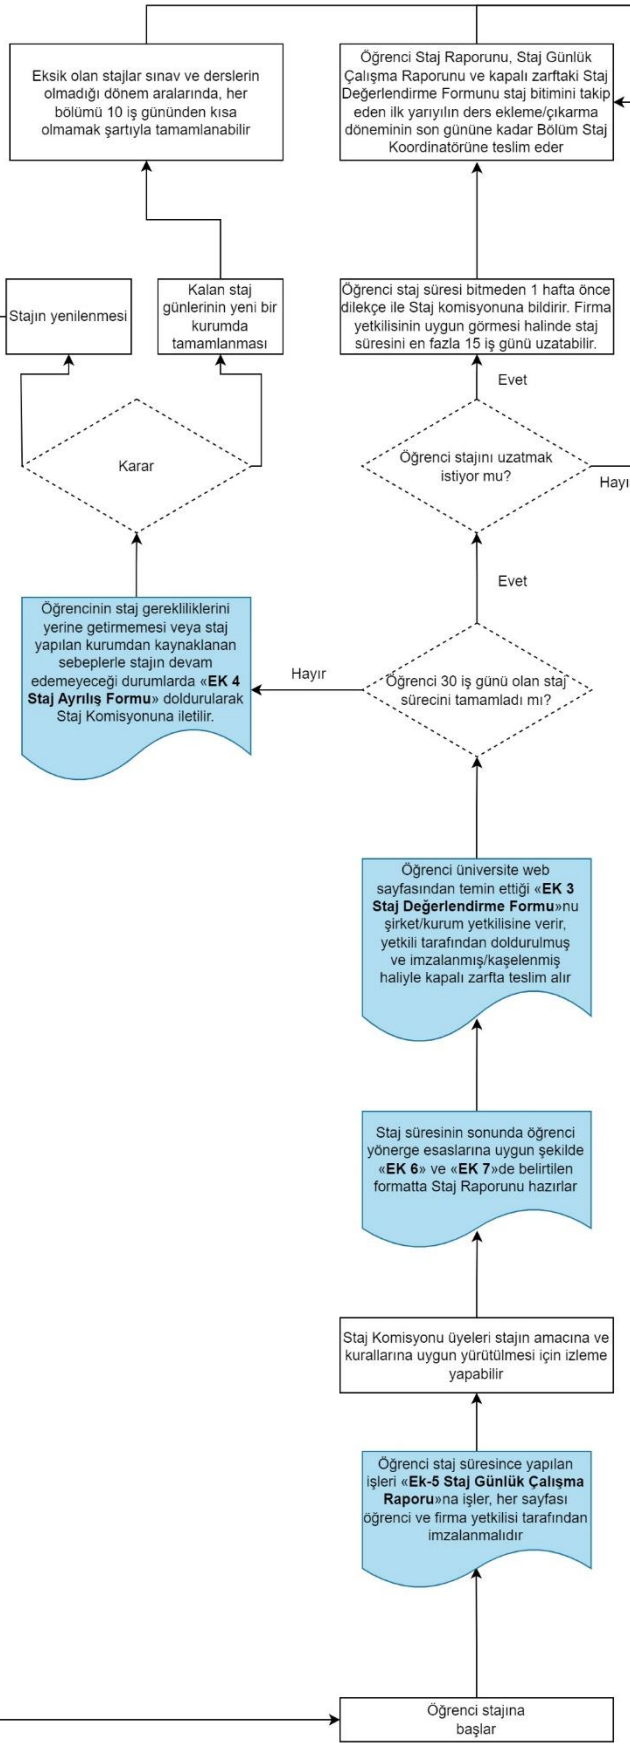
Eksik olan stajlar sınav ve derslerin olmadığı dönem aralarında, her bölümü 10 iş gününden kısa olmamak şartıyla tamamlanabilir

Öğrenci Staj Raporunu, Staj Günlük Çalışma Raporunu ve kapalı zarftaki Staj Değerlendirme Formunu staj bitimini takip eden ilk yarıyılın ders ekleme/çıkarma döneminin son gününe kadar Bölüm Staj Koordinatörüne teslim eder

Stajın yenilenmesi

Kalan staj günlerinin yeni bir kurumda tamamlanması

Öğrenci staj süresi bitmeden 1 hafta önce dilekçe ile Staj komisyonuna bildirir. Firma yetkilisinin uygun görmesi halinde staj süresini en fazla 15 iş günü uzatabilir.

Evet

Karar

Öğrenci stajını uzatmak istiyor mu?

Hayı

Evet

Öğrencinin staj gerekliliklerini yerine getirmemesi veya staj yapılan kurumdan kaynaklanan sebeplerle stajın devam edemeyeceği durumlarda «**EK 4 Staj Ayrılış Formu**» doldurularak Staj Komisyonuna iletilir.

Hayır

Öğrenci 30 iş günü olan staj süresini tamamladı mı?

Öğrenci üniversite web sayfasından temin ettiği «**EK 3 Staj Değerlendirme Formu**»nu şirket/kurum yetkilisine verir, yetkili tarafından doldurulmuş ve imzalanmış/kaşelenmiş haliyle kapalı zarfta teslim alır

Staj süresinin sonunda öğrenci yönerge esaslarına uygun şekilde «**EK 6**» ve «**EK 7**»de belirtilen formatta Staj Raporunu hazırlar

Staj Komisyonu üyeleri stajın amacına ve kurallarına uygun yürütülmesi için izleme yapabilir

Öğrenci staj süresince yapılan işleri «**Ek-5 Staj Günlük Çalışma Raporu**»na işler, her sayfası öğrenci ve firma yetkilisi tarafından imzalanmalıdır

Öğrenci stajına başlar